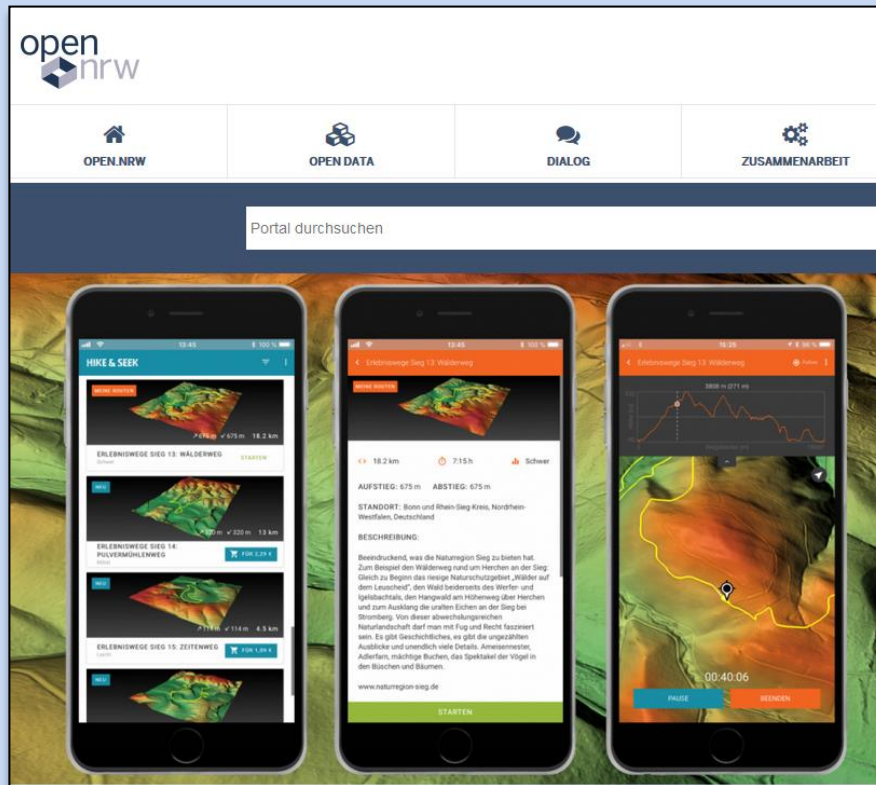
open
nrw

OPEN.NRW

OPEN DATA

DIALOG

ZUSAMMENARBEIT

Portal durchsuchen

13:45

HIKE & SEEK

MEINE ROUTEN

675 m 675 m 18.2 km

ERLEBNISWEGE SIEG 13: WÄLDERWEG
Schwer

STARTEN

NEU

220 m 220 m 13 km

ERLEBNISWEGE SIEG 14: PULVERMÜHLENWEG
Mittel

FÜR 2,29 €

NEU

114 m 114 m 4.5 km

ERLEBNISWEGE SIEG 15: ZEITENWEG
Leicht

FÜR 1,09 €

NEU

13:45

Erlebniswege Sieg 13: Wälderweg

MEINE ROUTEN

18.2 km 7:15 h Schwer

AUFSTIEG: 675 m ABSTIEG: 675 m

STANDORT: Bonn und Rhein-Sieg-Kreis, Nordrhein-Westfalen, Deutschland

BESCHREIBUNG:

Beeindruckend, was die Naturregion Sieg zu bieten hat. Zum Beispiel den Wälderweg rund um Herchen an der Sieg: Gleich zu Beginn das riesige Naturschutzgebiet „Wälder auf dem Leuscheid", den Wald beiderseits des Werfer- und Igelsbachtals, den Hangwald am Höhenweg über Herchen und zum Ausklang die uralten Eichen an der Sieg bei Stromberg. Von dieser abwechslungsreichen Naturlandschaft darf man mit Fug und Recht fasziniert sein. Es gibt Geschichtliches, es gibt die ungezählten Ausblicke und unendlich viele Details. Ameisennester, Adlerfarn, mächtige Buchen, das Spektakel der Vögel in den Büschen und Bäumen.

www.naturregion-sieg.de

STARTEN

16:26

Erlebniswege Sieg 13: Wälderweg

5808 m (271 m)

00:40:06

PAUSE

BEENDEN